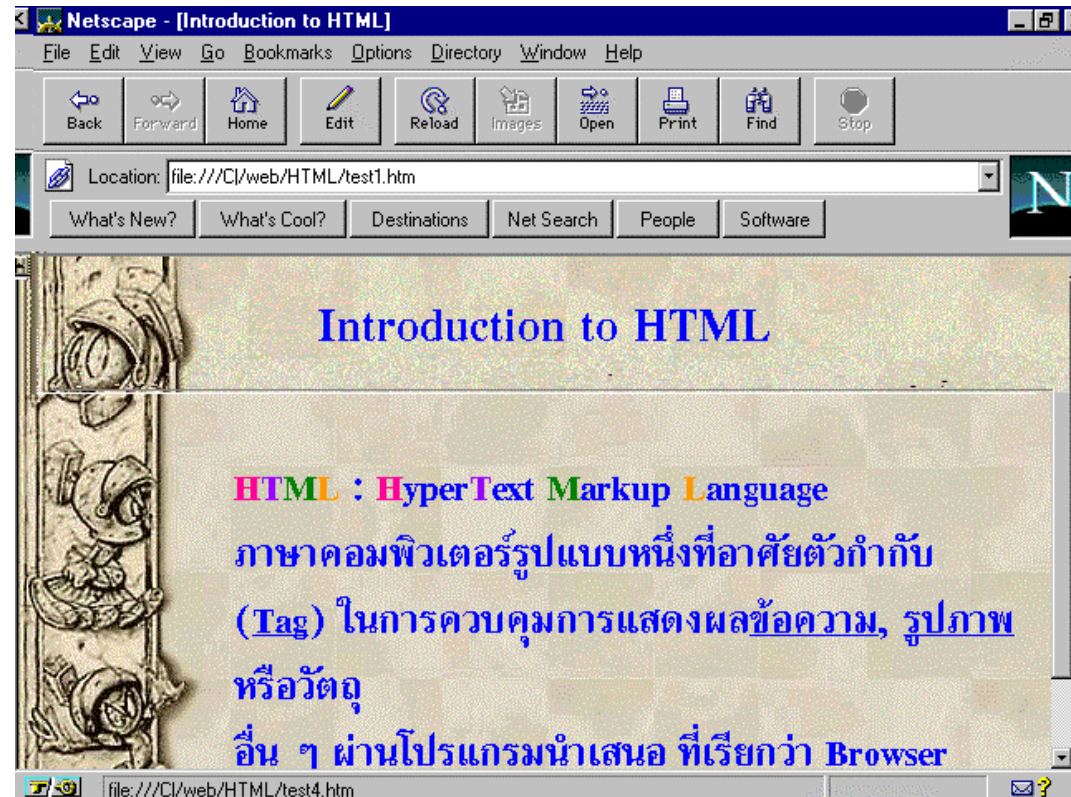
Netscape - [Introduction to HTML]

File Edit View Go Bookmarks Options Directory Window Help

Back Forward Home Edit Reload Images Open Print Find Stop

Location: file:///C|/web/HTML/test1.htm

What's New? What's Cool? Destinations Net Search People Software

Introduction to HTML

HTML : HyperText Markup Language
ภาษาคอมพิวเตอร์รูปแบบหนึ่งที่อาศัยตัวกำกับ (Tag) ในการควบคุมการแสดงผลข้อความ, รูปภาพ หรือวัตถุ
อื่น ๆ ผ่านโปรแกรมนำเสนอ ที่เรียกว่า Browser

file:///C|/web/HTML/test4.htm